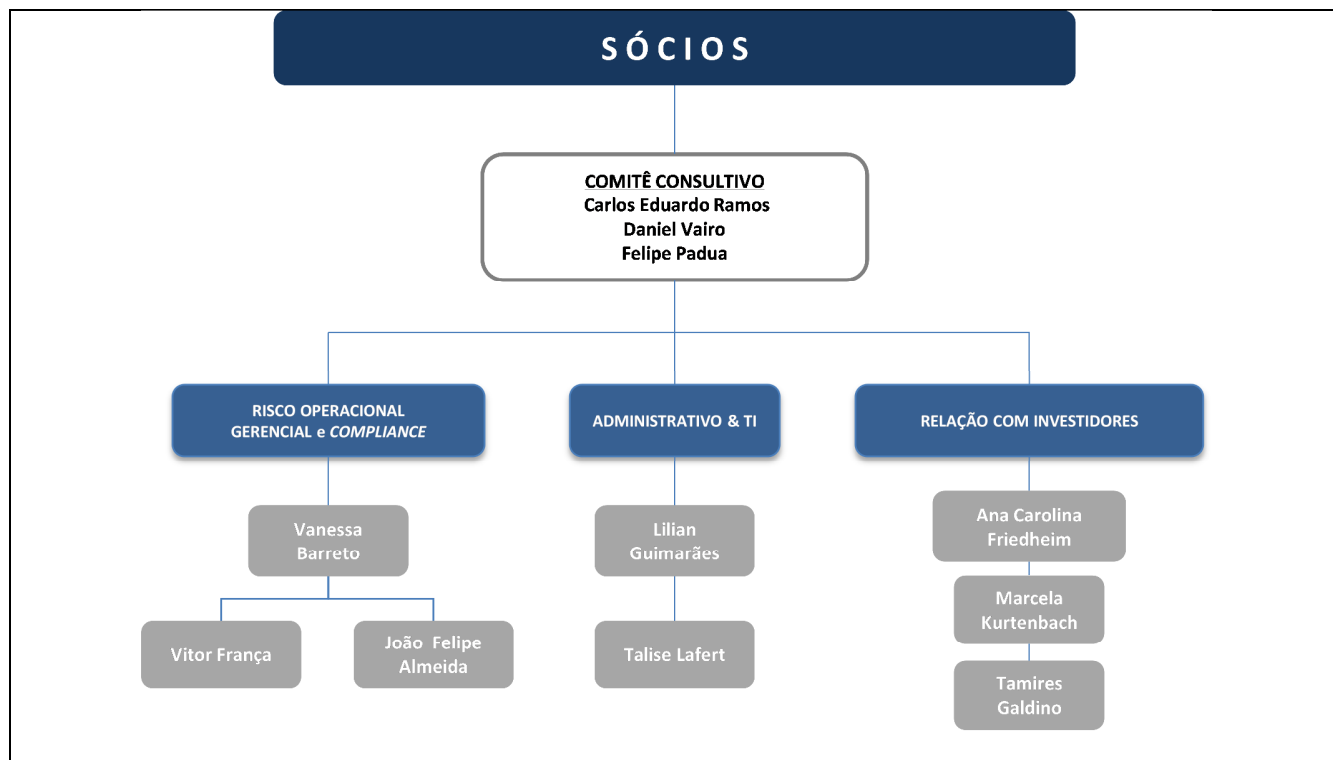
SÓCIOS

COMITÊ CONSULTIVO
Carlos Eduardo Ramos
Daniel Vairo
Felipe Padua

RISCO OPERACIONAL GERENCIAL e COMPLIANCE

ADMINISTRATIVO & TI

RELAÇÃO COM INVESTIDORES

Vanessa Barreto

Vitor França

João Felipe Almeida

Lilian Guimarães

Talise Lafert

Ana Carolina Friedheim

Marcela Kurtenbach

Tamires Galdino